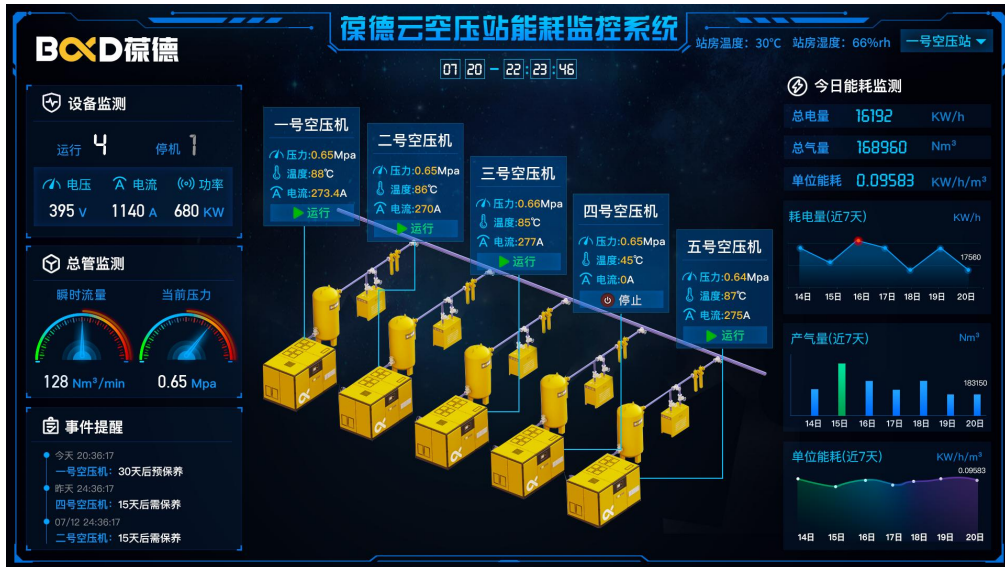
葆德云空压站能耗监控系统

BCD葆德

站房温度：30℃ 站房湿度：66%rh 一号空压站

07 20 - 22:23:46

设备监测

运行 4 停机 1

电压 电流 功率

395 V 1140 A 680 KW

总管监测

瞬时流量 当前压力

128 Nm³/min 0.65 Mpa

事件提醒

今天 20:36:17
一号空压机：30天后预保养

昨天 24:36:17
四号空压机：15天后需保养

07/12 24:36:17
二号空压机：15天后需保养

一号空压机
压力:0.65Mpa
温度:88℃
电流:273.4A
运行

二号空压机
压力:0.65Mpa
温度:86℃
电流:270A
运行

三号空压机
压力:0.66Mpa
温度:85℃
电流:277A
运行

四号空压机
压力:0.65Mpa
温度:45℃
电流:0A
停止

五号空压机
压力:0.64Mpa
温度:87℃
电流:275A
运行

今日能耗监测

总电量 16192 KW/h

总气量 168960 Nm³

单位能耗 0.09583 KW/h/m³

耗电量(近7天) KW/h
17560
14日 15日 16日 17日 18日 19日 20日

产气量(近7天) Nm³
183150
14日 15日 16日 17日 18日 19日 20日

单位能耗(近7天) KW/h/m³
0.09583
14日 15日 16日 17日 18日 19日 20日